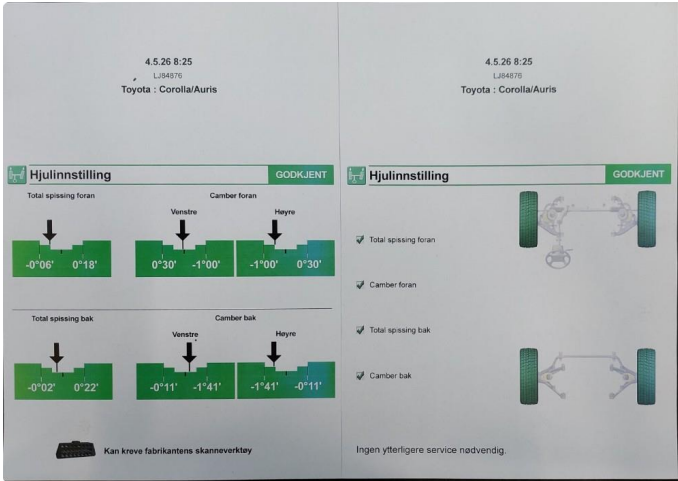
4.5.26 8:25
LJ84876
Toyota : Corolla/Auris

Hjulinnstilling
GODKJENT

Total spissing foran
-0°06' 0°18'

Camber foran
Venstre
0°30' -1°00'
Høyre
-1°00' 0°30'

Total spissing bak
-0°02' 0°22'

Camber bak
Venstre
-0°11' -1°41'
Høyre
-1°41' -0°11'

Kan kreve fabrikantens skanneverktøy

4.5.26 8:25
LJ84876
Toyota : Corolla/Auris

Hjulinnstilling
GODKJENT

Total spissing foran

Camber foran

Total spissing bak

Camber bak

Ingen ytterligere service nødvendig.